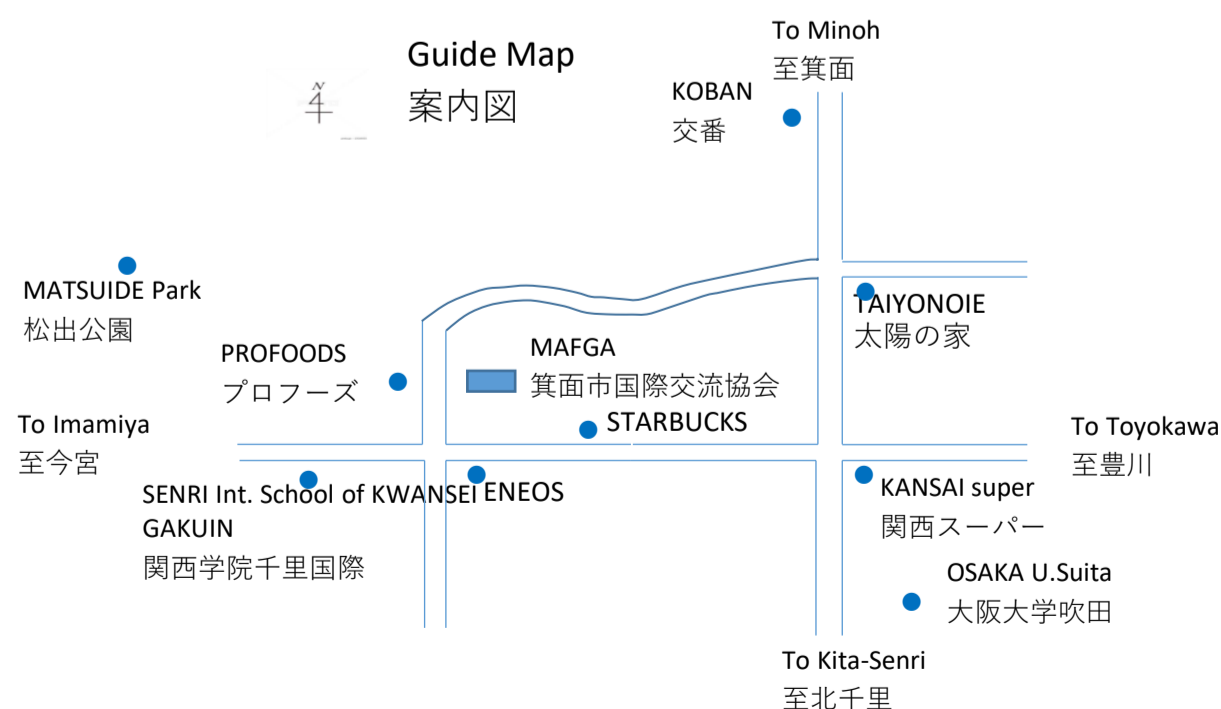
Guide Map
案内図

N

To Minoh
至箕面

KOBAN
交番

MATSUIDE Park
松出公園

TAIYONOIE
太陽の家

PROFOODS
プロフーズ

MAFGA
箕面市国際交流協会

STARBUCKS

To Imamiya
至今宮

To Toyokawa
至豊川

SENRI Int. School of KWANSEI GAKUIN
関西学院千里国際

ENEOS

KANSAI super
関西スーパー

OSAKA U.Suita
大阪大学吹田

To Kita-Senri
至北千里